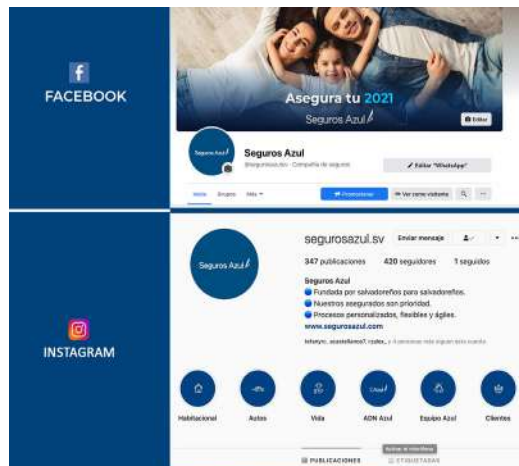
FACEBOOK

Asegura tu 2021

Seguros Azul

Editar

Seguros Azul

Seguros Azul

@segurosazul.sv · Compañía de seguros

Editar "WhatsApp"

Inicio

Grupos

Más

Promocionar

Ver como visitante

INSTAGRAM

Seguros Azul

segurosazul.sv

Enviar mensaje

347 publicaciones

420 seguidores

1 seguidos

Seguros Azul

Fundada por salvadoreños para salvadoreños.

Nuestros asegurados son prioridad.

Procesos personalizados, flexibles y ágiles.

www.segurosazul.com

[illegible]

Habitacional

Autos

Vida

ADN Azul

Equipo Azul

Clientes

PUBLICACIONES

ETIQUETADAS